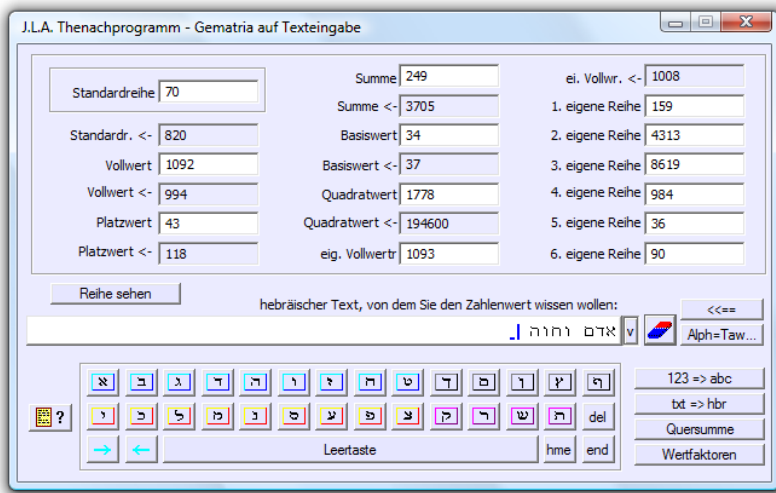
J.L.A. Thenachprogramm - Gematria auf Texteingabe

Standardreihe 70
Standardr. <- 820
Vollwert 1092
Vollwert <- 994
Platzwert 43
Platzwert <- 118

Summe 249
Summe <- 3705
Basiswert 34
Basiswert <- 37
Quadratwert 1778
Quadratwert <- 194600
eig. Vollwertr 1093

ei. Vollwr. <- 1008
1. eigene Reihe 159
2. eigene Reihe 4313
3. eigene Reihe 8619
4. eigene Reihe 984
5. eigene Reihe 36
6. eigene Reihe 90

Reihe sehen
hebräischer Text, von dem Sie den Zahlenwert wissen wollen:
<<==
אדם והוה
v
Alph=Taw...

א ב ג ד ה ו ז ח ט ך ם ן ץ ף
י כ ל מ נ ס ע פ צ ק ר ש ת del
Leertaste hme end

?

123 => abc
txt => hbr
Quersumme
Wertfaktoren